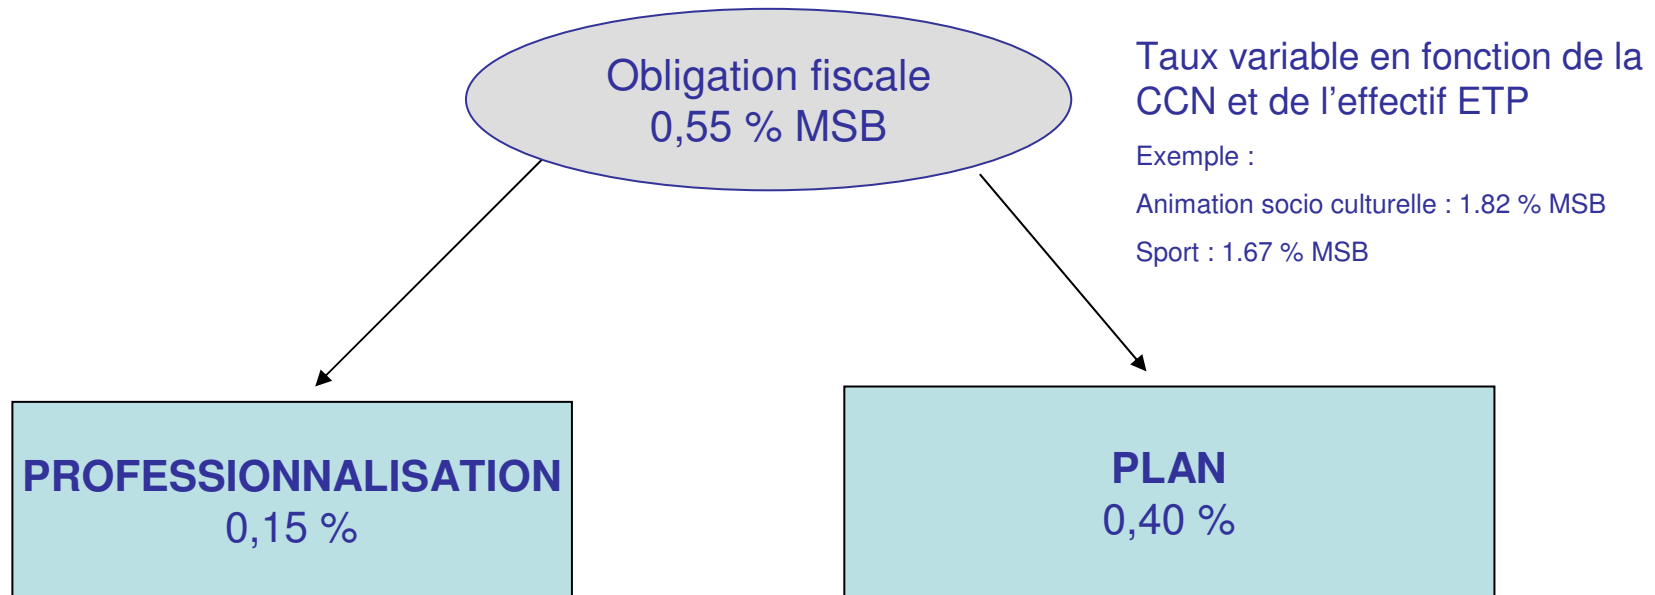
Obligation fiscale
0,55 % MSB

Taux variable en fonction de la CCN et de l’effectif ETP

Exemple :

Animation socio culturelle : 1.82 % MSB

Sport : 1.67 % MSB

PROFESSIONNALISATION
0,15 %

PLAN
0,40 %